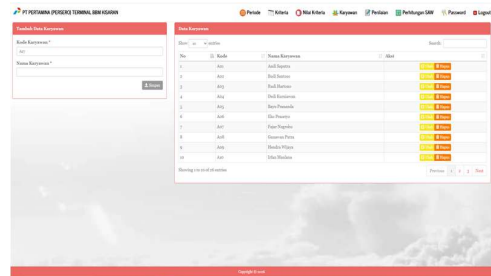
PT PERTAMINA (PERSERO) TERMINAL BBM KISARAN

Periode Kriteria Nilai Kriteria Karyawan Penilaian Perhitungan SAW Password Logout

Tambah Data Karyawan

Kode Karyawan *

A11

Nama Karyawan *

Simpan

Data Karyawan

Show 10 entries

Search:

| No | Kode | Nama Karyawan | Aksi |
|---|---|---|---|
| 1 | A01 | Arif Saputra | Edit Hapus |
| 2 | A02 | Budi Santoso | Edit Hapus |
| 3 | A03 | Budi Hartono | Edit Hapus |
| 4 | A04 | Dedi Kurniawan | Edit Hapus |
| 5 | A05 | Bayu Pamungkas | Edit Hapus |
| 6 | A06 | Eko Prasetyo | Edit Hapus |
| 7 | A07 | Fajar Nugroho | Edit Hapus |
| 8 | A08 | Gunawan Putra | Edit Hapus |
| 9 | A09 | Hendra Wijaya | Edit Hapus |
| 10 | A10 | Irfan Maulana | Edit Hapus |

Showing 1 to 10 of 10 entries

Previous 1 2 3 Next

Copyright © 2018